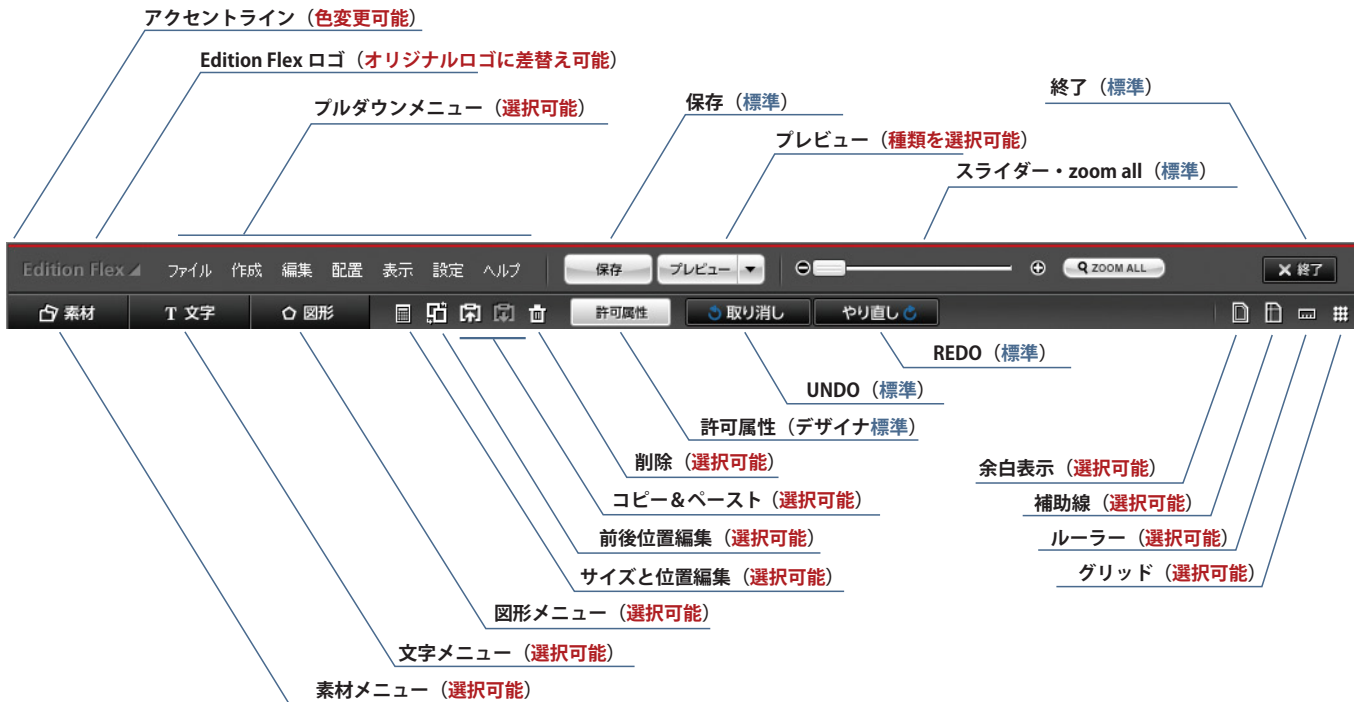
アクセントライン（色変更可能）

Edition Flex ロゴ（オリジナルロゴに差替え可能）

プルダウンメニュー（選択可能）

保存（標準）

終了（標準）

プレビュー（種類を選択可能）

スライダー・zoom all（標準）

Edition Flex ファイル 作成 編集 配置 表示 設定 ヘルプ 保存 プレビュー ZOOM ALL 終了

素材 T 文字 図形 許可属性 取り消し やり直し

REDO（標準）

UNDO（標準）

許可属性（デザイナ標準）

削除（選択可能）

余白表示（選択可能）

コピー＆ペースト（選択可能）

補助線（選択可能）

前後位置編集（選択可能）

ルーラー（選択可能）

サイズと位置編集（選択可能）

グリッド（選択可能）

図形メニュー（選択可能）

文字メニュー（選択可能）

素材メニュー（選択可能）